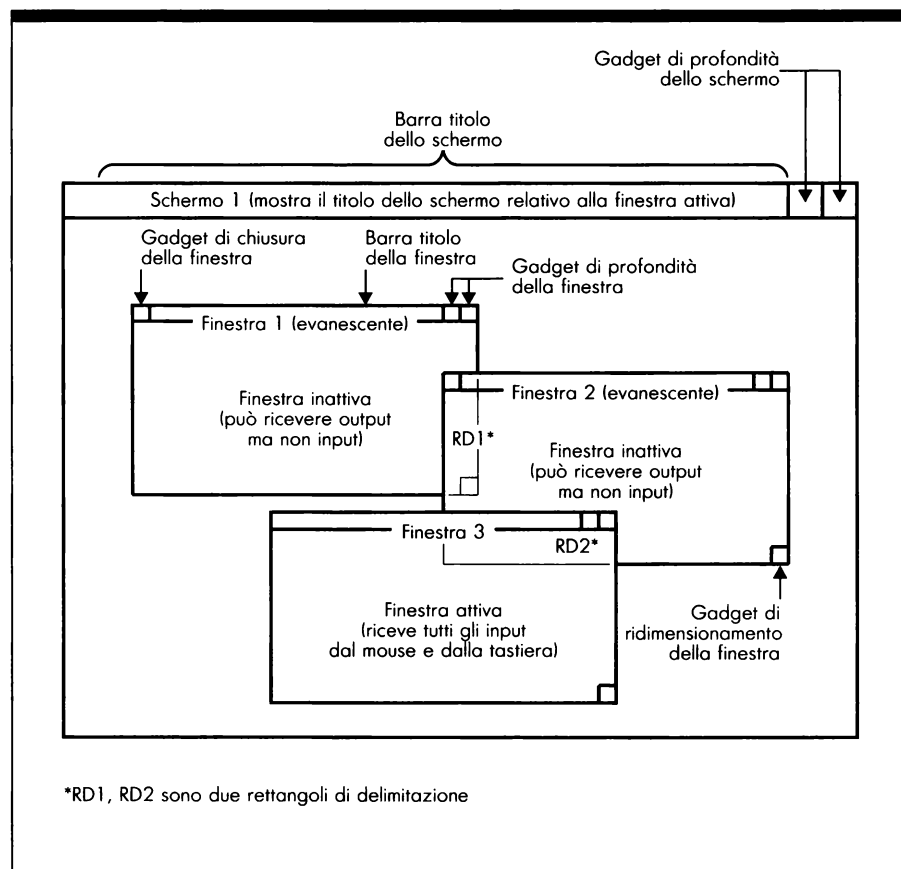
Gadget di profondità dello schermo

Barra titolo dello schermo

Schermo 1 (mostra il titolo dello schermo relativo alla finestra attiva)

Gadget di chiusura della finestra

Barra titolo della finestra

Gadget di profondità della finestra

Finestra 1 (evanescente)

Finestra inattiva (può ricevere output ma non input)

Finestra 2 (evanescente)

RD1*

Finestra inattiva (può ricevere output ma non input)

Finestra 3

RD2*

Finestra attiva (riceve tutti gli input dal mouse e dalla tastiera)

Gadget di ridimensionamento della finestra

*RD1, RD2 sono due rettangoli di delimitazione